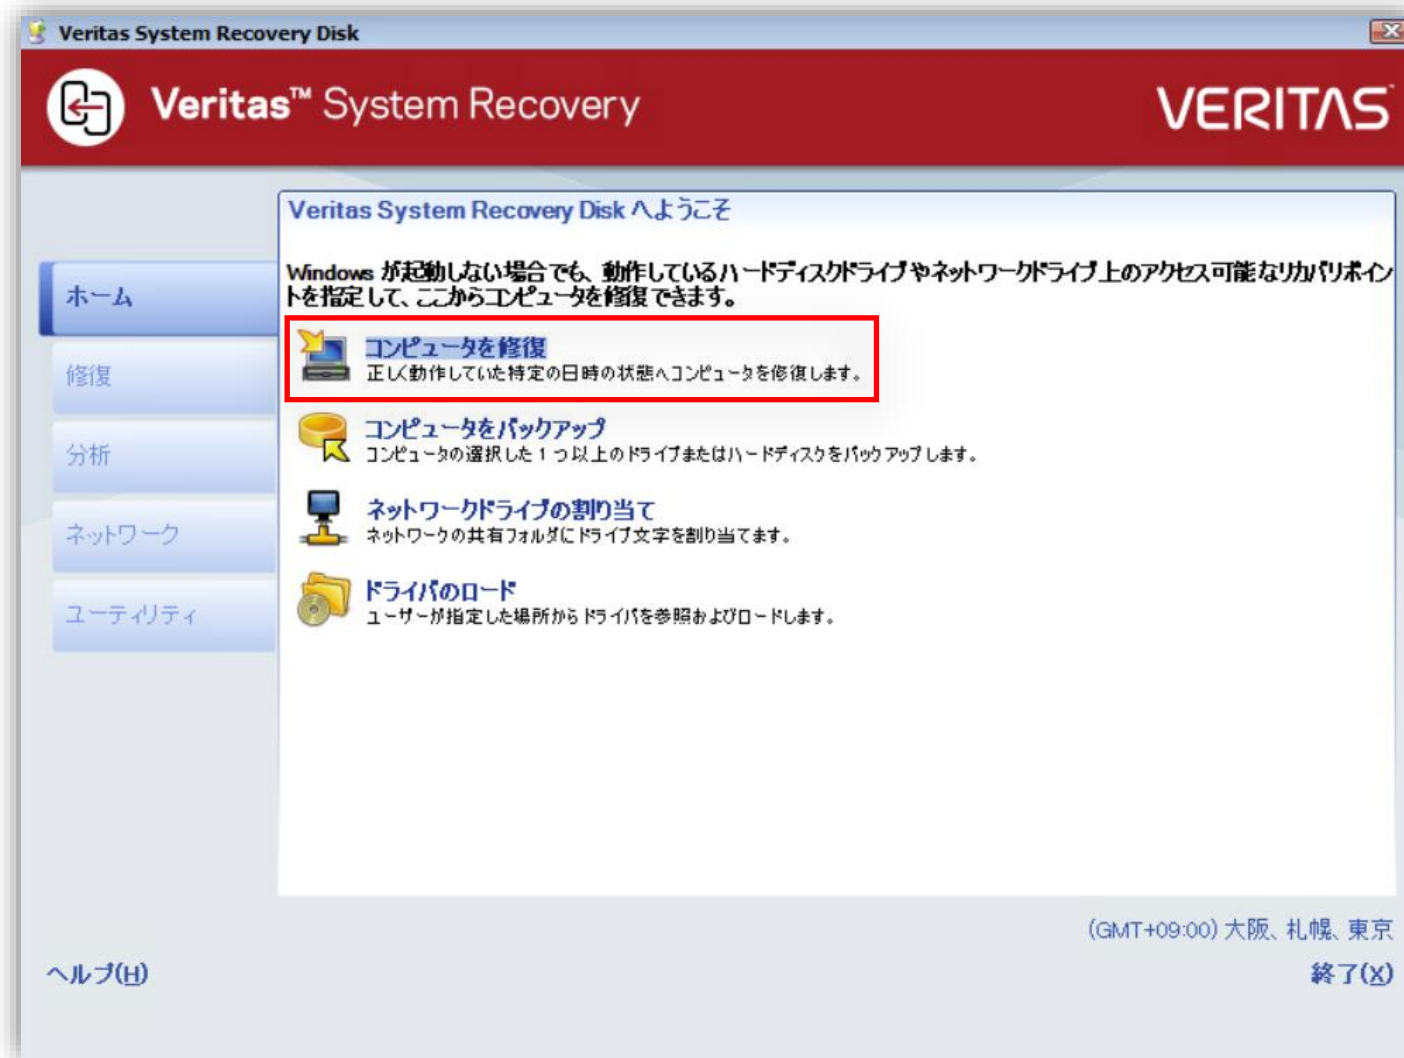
Veritas System Recovery Disk

Veritas™ System Recovery

VERITAS

ホーム

修復

分析

ネットワーク

ユーティリティ

Veritas System Recovery Disk へようこそ

Windows が起動しない場合でも、動作しているハードディスクドライブやネットワークドライブ上のアクセス可能なリカバリポイントを指定して、ここからコンピュータを修復できます。

コンピュータを修復
正しく動作していた特定の日時の状態へコンピュータを修復します。

コンピュータをバックアップ
コンピュータの選択した 1 つ以上のドライブまたはハードディスクをバックアップします。

ネットワークドライブの割り当て
ネットワークの共有フォルダにドライブ文字を割り当てます。

ドライバのロード
ユーザーが指定した場所からドライバを参照およびロードします。

(GMT+09:00) 大阪、札幌、東京

ヘルプ(H)

終了(X)